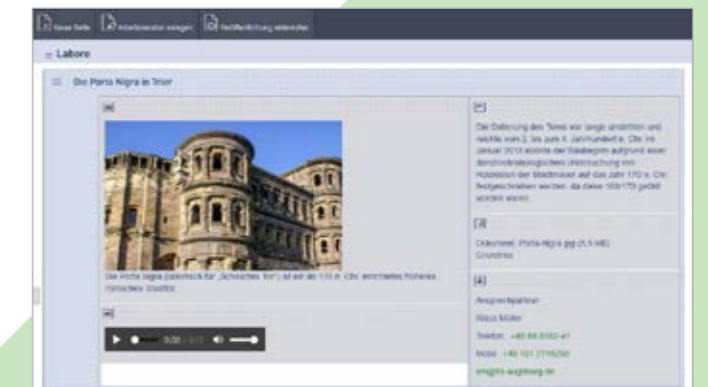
Neue Seite Arbeitsversion anlegen Veröffentlichung widerrufen

Labore

Die Porta Nigra in Trier

Die Porta Nigra (lateinisch für „Schwarzes Tor") ist ein um 170 n. Chr. errichtetes römisches Stadttor.

0:00 / 0:17

Die Datierung des Tores war lange umstritten und reichte vom 2. bis zum 4. Jahrhundert n. Chr. Im Januar 2018 konnte der Baubeginn aufgrund einer dendrochronologischen Untersuchung von Holzresten der Stadtmauer auf das Jahr 170 n. Chr. festgeschrieben werden, da diese 169/170 gefällt worden waren.

Dokument: Porta-Nigra.jpg (5,5 MB)
Grundriss

Ansprechpartner
Klaus Müller
Telefon: +49 89 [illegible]
Mobil: +49 151 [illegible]
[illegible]